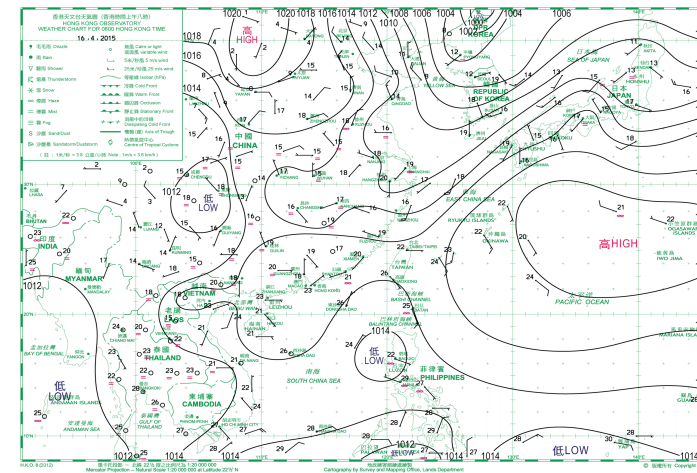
香港天文台天氣圖（香港時間上午八時）
HONG KONG OBSERVATORY
WEATHER CHART FOR 0800 HONG KONG TIME
16 - 4 - 2015

雲 Cloud
雨 Rain
驟雨 Shower
雷暴 Thunderstorm
雪 Snow
煙霞 Haze
薄霧 Mist
霧 Fog
沙暴 Sand/Dust
沙塵暴 Sandstorm/Duststorm
無風 Calm or light
風向不定 Variable wind
5 風/秒 5 m/s wind
25 風/秒 25 m/s wind
等壓線 Isobar (hPa)
冷鋒 Cold Front
暖鋒 Warm Front
囚錮鋒 Occluded Front
靜止鋒 Stationary Front
消散中的冷鋒 Dissipating Cold Front
槽 Axis of Trough
熱帶氣旋中心 Centre of Tropical Cyclone

1020 1020 1018 1016 1014 1012 1008 1006 1004 1004 1006
1018 1016 1014 1012 1012 1014 1014 1012 1012 1012

高 HIGH
中國 CHINA
低 LOW
印度 INDIA
緬甸 MYANMAR
越南 VIETNAM
老撾 LAOS
泰國 THAILAND
柬埔寨 CAMBODIA
南海 SOUTH CHINA SEA
東海 EAST CHINA SEA
台灣 TAIWAN
菲律賓 PHILIPPINES
低 LOW
低 LOW
大韓民國 REPUBLIC OF KOREA
日本 JAPAN
日本海 SEA OF JAPAN
黃海 YELLOW SEA
高 HIGH
太平洋 PACIFIC OCEAN
孟加拉灣 BAY OF BENGAL
安達曼海 ANDAMAN SEA
泰國灣 GULF OF THAILAND
巴士海峽 BASHI CHANNEL
巴林塘海峽 BALINTANG CHANNEL
低 LOW
BHUTAN
KOREA
OKINAWA
IWO JIMA
OGASAWARA ISLANDS
MARIANA ISLANDS

H.K.O. 8 (2012)
墨卡托投影 Mercator Projection — Natural Scale 1:20 000 000 at Latitude 22½° N
Cartography by Survey and Mapping Office, Lands Department
© 版權所有 Copyright